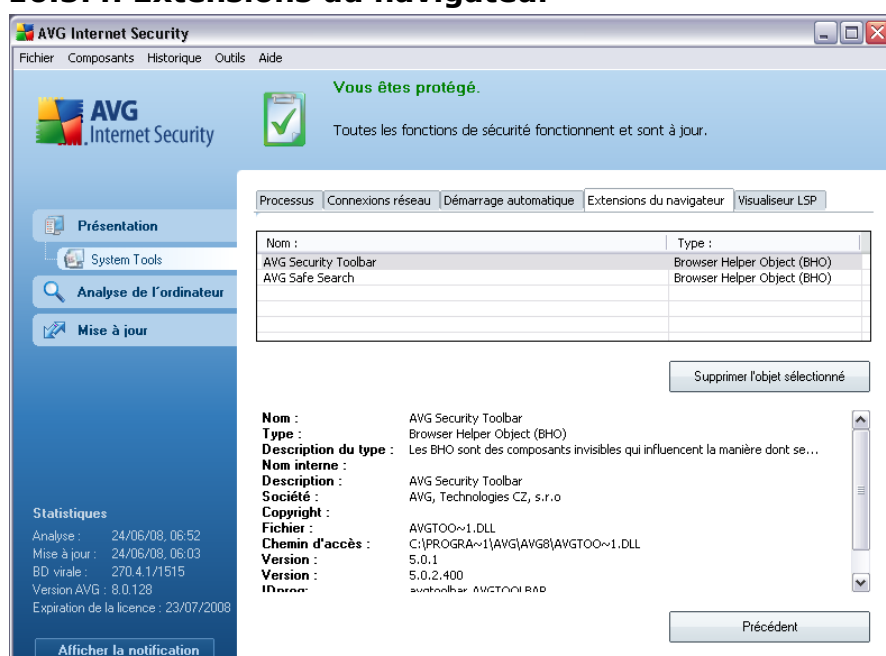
AVG Internet Security

Fichier Composants Historique Outils Aide

AVG Internet Security

Vous êtes protégé.

Toutes les fonctions de sécurité fonctionnent et sont à jour.

Présentation

System Tools

Analyse de l'ordinateur

Mise à jour

Processus | Connexions réseau | Démarrage automatique | Extensions du navigateur | Visualiseur LSP

| Nom : | Type : |
|---|---|
| AVG Security Toolbar | Browser Helper Object (BHO) |
| AVG Safe Search | Browser Helper Object (BHO) |

Supprimer l'objet sélectionné

Nom : AVG Security Toolbar
Type : Browser Helper Object (BHO)
Description du type : Les BHO sont des composants invisibles qui influencent la manière dont se...
Nom interne :
Description : AVG Security Toolbar
Société : AVG, Technologies CZ, s.r.o
Copyright :
Fichier : AVGTOO~1.DLL
Chemin d'accès : C:\PROGRA~1\AVG\AVG8\AVGTOO~1.DLL
Version : 5.0.1
Version : 5.0.2.400
IDprog: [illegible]

Statistiques
Analyse : 24/06/08, 06:52
Mise à jour : 24/06/08, 06:03
BD virale : 270.4.1/1515
Version AVG : 8.0.128
Expiration de la licence : 23/07/2008

Afficher la notification

Précédent